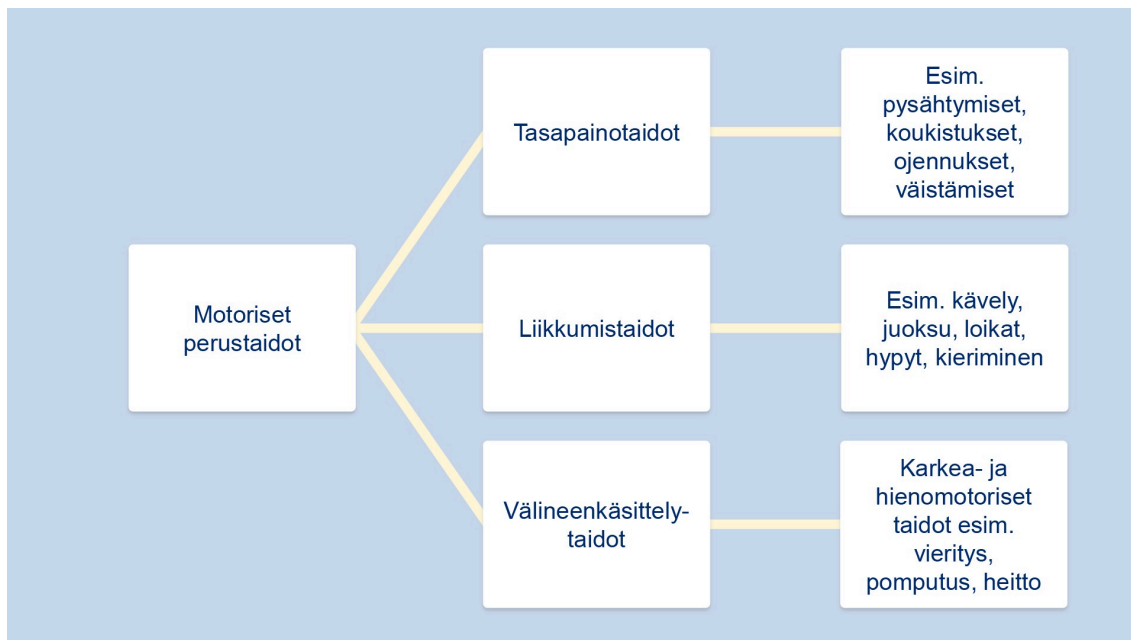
Motoriset perustaidot

Tasapainotaidot

Esim. pysähtymiset, koukistukset, ojennukset, väistämiset

Liikkumistaidot

Esim. kävely, juoksu, loikat, hypyt, kieriminen

Välineenkäsittely-taidot

Karkea- ja hienomotoriset taidot esim. vieritys, pomputus, heitto